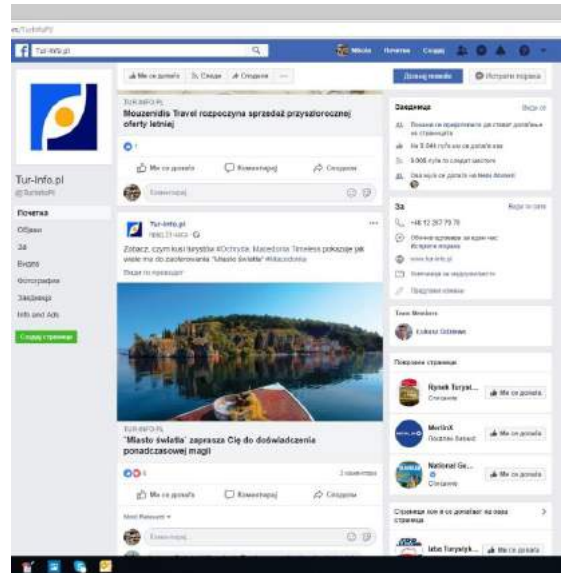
es/TurInfoPl/

Tur-info.pl

Mikola Почетна Создај

Ми се допаѓа Следи Сподели ...

Дознај повеќе Испрати порака

Tur-info.pl
@TurInfoPl

Почетна
Објави
За
Видеа
Фотографии
Заедница
Info and Ads
Создај страница

TUR-INFO.PL
Mouzenidis Travel rozpoczyna sprzedaż przyszłorocznej oferty letniej

1

Ми се допаѓа Коментирај Сподели

Коментирај...

Tur-info.pl
пред 21 часа

Zobacz, czym kusi turystów #Ochryda: Macedonia Timeless pokazuje jak wiele ma do zaoferowania "Miasto Światła" #Macedonia

Види го преводот

TUR-INFO.PL
"Miasto światła" zaprasza Cię do doświadczenia ponadczasowej magii

6 1 коментар

Ми се допаѓа Коментирај Сподели

Most Relevant

Коментирај...

Заедница Види ги

Поканете ги пријателите да стават допаѓање на страницата

На 5.046 луѓе им се допаѓа ова

5.006 луѓе го следат ова

Ова и уште се допаѓа на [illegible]

За Види ги сите

+48 12 267 79 76

Обично одговара за еден час
Испрати порака

www.tur-info.pl

Компанија за медиуми/вести

Предлози измени

Team Members

Łukasz Górnicki

Поврзани страници

Rynek Turyst... Ми се допаѓа
Списание

MerlinX Ми се допаѓа
Софтвер Бизнис

National Ge... Ми се допаѓа
Списание

Страници кои ги се допаднаа на оваа страница

Iata Turystyk... Ми се допаѓа